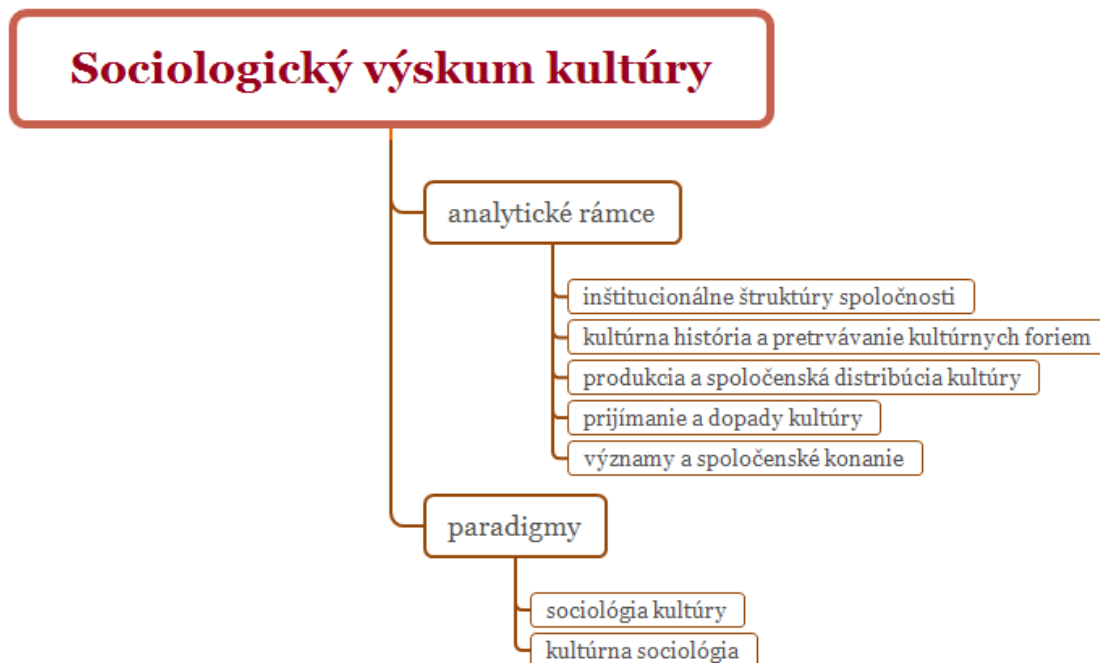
Sociologický výskum kultúry

analytické rámce

inštitucionálne štruktúry spoločnosti

kultúrna história a pretrvávanie kultúrnych foriem

produkcia a spoločenská distribúcia kultúry

prijímanie a dopady kultúry

významy a spoločenské konanie

paradigmy

sociológia kultúry

kultúrna sociológia